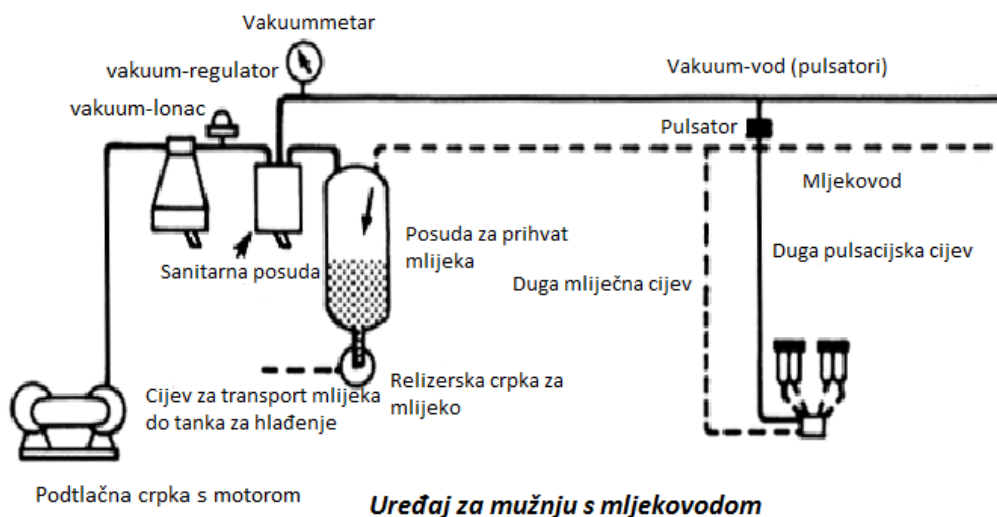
Vakuummetar

vakuum-regulator

Vakuum-vod (pulsatori)

vakuum-lonac

Pulsator

Mljekovod

Posuda za prihvat mlijeka

Duga pulsacijska cijev

Sanitarna posuda

Duga mliječna cijev

Cijev za transport mlijeka do tanka za hlađenje

Relizerska crpka za mlijeko

Podtlačna crpka s motorom

Uređaj za mužnju s mljekovodom